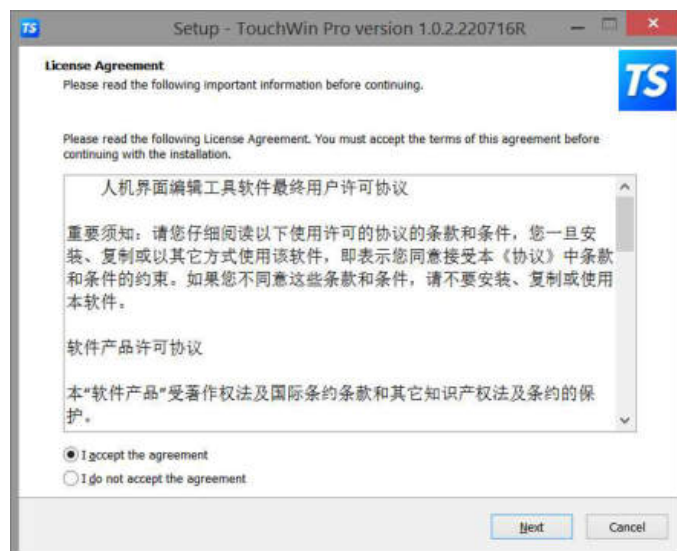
TS Setup - TouchWin Pro version 1.0.2.220716R

License Agreement
Please read the following important information before continuing.

TS

Please read the following License Agreement. You must accept the terms of this agreement before continuing with the installation.

人机界面编辑工具软件最终用户许可协议

重要须知：请您仔细阅读以下使用许可的协议的条款和条件，您一旦安装、复制或以其它方式使用该软件，即表示您同意接受本《协议》中条款和条件的约束。如果您不同意这些条款和条件，请不要安装、复制或使用本软件。

软件产品许可协议

本"软件产品"受著作权法及国际条约条款和其它知识产权法及条约的保护。

I accept the agreement
I do not accept the agreement

Next Cancel